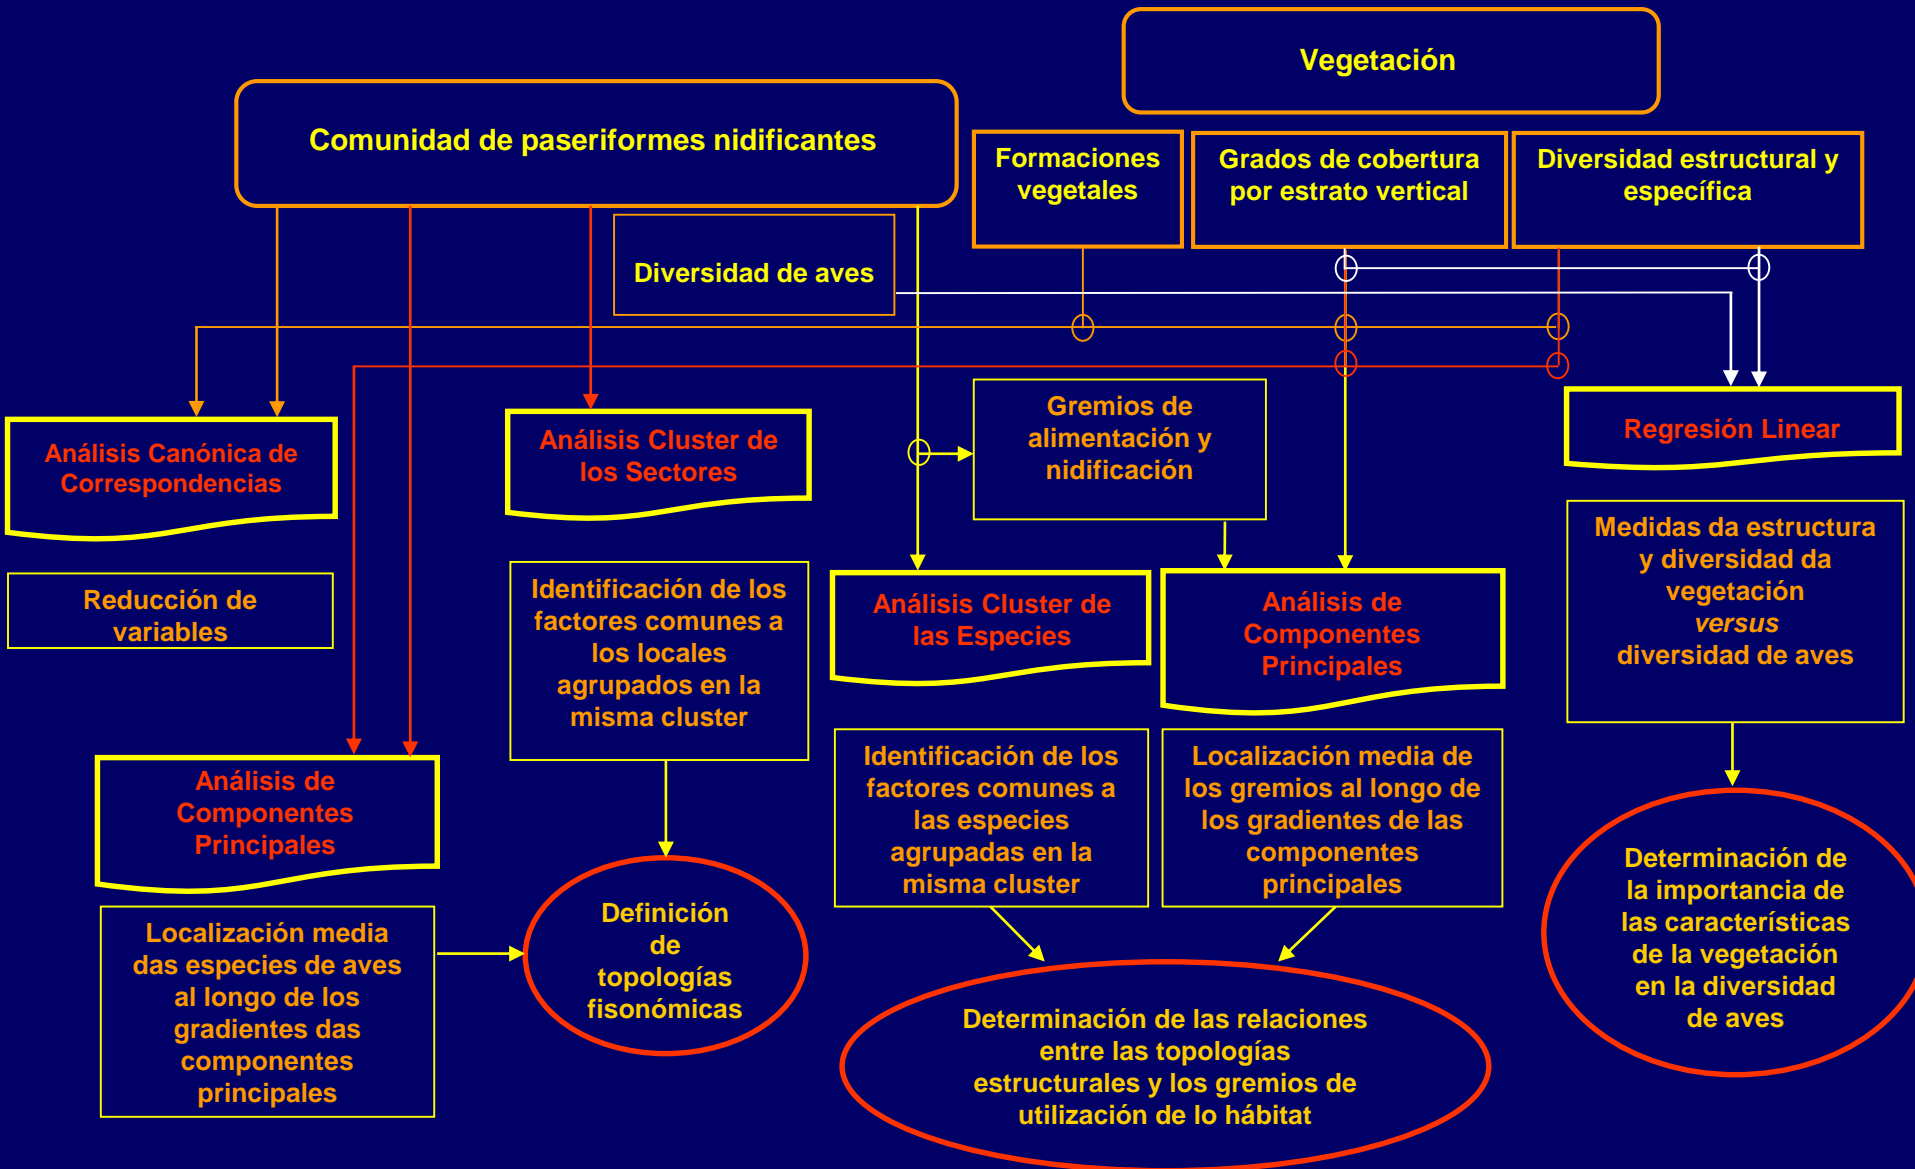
Vegetación

Comunidad de paseriformes nidificantes

Formaciones vegetales

Grados de cobertura por estrato vertical

Diversidad estructural y específica

Diversidad de aves

Análisis Canónica de Correspondencias

Análisis Cluster de los Sectores

Gremios de alimentación y nidificación

Regresión Linear

Reducción de variables

Identificación de los factores comunes a los locales agrupados en la misma cluster

Análisis Cluster de las Especies

Análisis de Componentes Principales

Medidas da estructura y diversidad da vegetación *versus* diversidad de aves

Análisis de Componentes Principales

Identificación de los factores comunes a las especies agrupadas en la misma cluster

Localización media de los gremios al longo de los gradientes de las componentes principales

Determinación de la importancia de las características de la vegetación en la diversidad de aves

Localización media das especies de aves al longo de los gradientes das componentes principales

Definición de topologías fisonómicas

Determinación de las relaciones entre las topologías estructurales y los gremios de utilización de lo hábitat